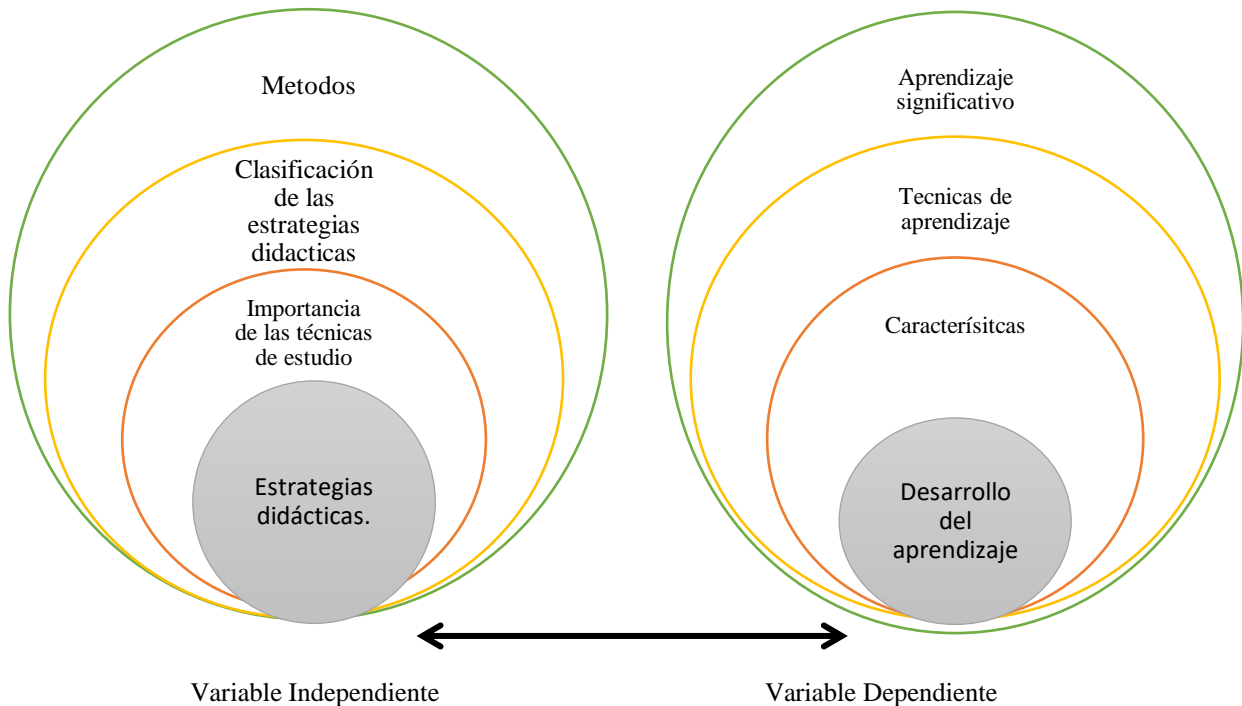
Metodos

Clasificación de las estrategias didacticas

Importancia de las técnicas de estudio

Estrategias didácticas.

Aprendizaje significativo

Tecnicas de aprendizaje

Caracterísitcas

Desarrollo del aprendizaje

Variable Independiente

Variable Dependiente